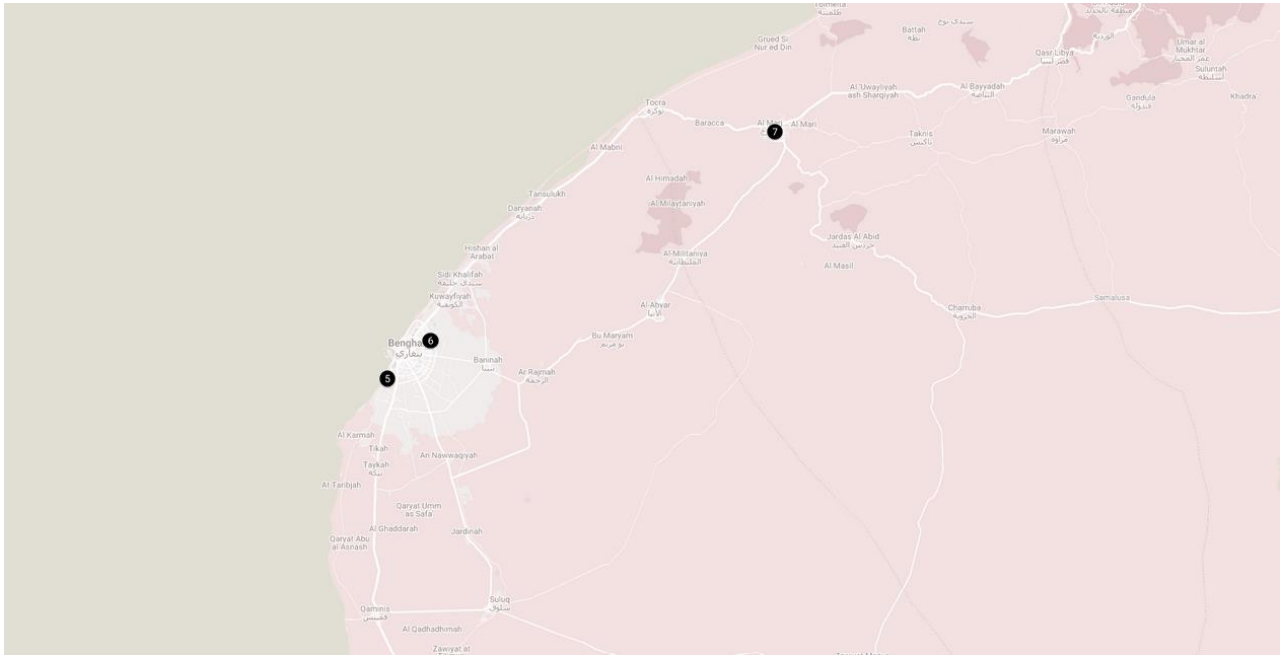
Tolmeita
طلميثة

Battah
بطة

Qasr Libya
قصر ليبيا

Umar al Mukhtar
عمر المختار

Suluntah
اسلنطة

Grued Si Nur ed Din

Al 'Uwayliyah ash Sharqiyah

Al Bayyadah
البياضة

Gandula
قندولة

Khadra

Tocra
توكرة

Baracca

Al Marj

7

Al Marj

Taknis
تاكنس

Marawah
مراوة

Al Mabni

Al Himadah

Al Milaytaniyah

Tansulukh

Daryanah
دريانة

Jardas Al Abid
جردس العبيد

Al Masil

Hishan al Arabat

Al-Militaniya
المليطانية

Sidi Khalifah
سيدي خليفة

Kuwayfirah
الكويفية

Charruba
الخروبة

Samalusa

Al Abyar
الأبيار

Bu Maryam
بو مريم

6

Bengha
بنغازي

Baninah
بنينا

Ar Rajmah
الرجمة

5

Al Karmah

Tikah

Taykah
تيكة

An Nawwaqiyah

Al Taribjah

Qaryat Umm as Safa'

Al Ghaddarah

Jardinah

Qaryat Abu al Asnash

Suluq
سلوق

Qaminis
قمينس

Al Qadhadhimah

Zawiyat al